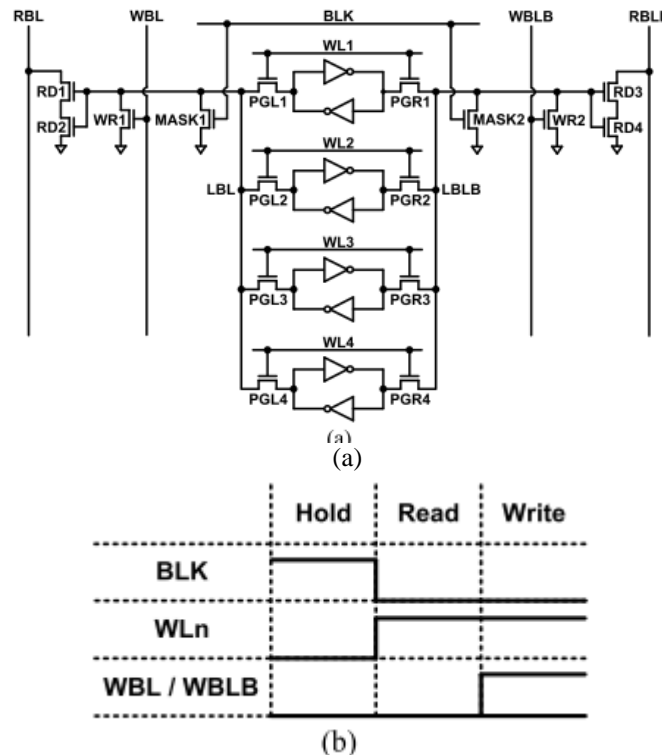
RBL WBL BLK WBLB RBLB

WL1
RD1 RD2 WR1 MASK1 PGL1 PGR1 MASK2 WR2 RD3 RD4

WL2
LBL PGL2 PGR2 LBLB

WL3
PGL3 PGR3

WL4
PGL4 PGR4

(a)
(a)

| | Hold | Read | Write |
|---|---|---|---|
| BLK | | | |
| WLn | | | |
| WBL / WBLB | | | |

(b)